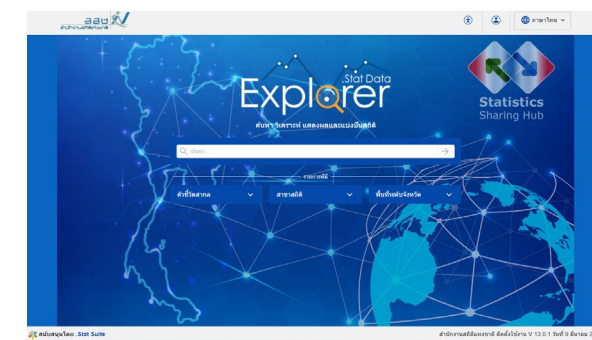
สสช

ภาษาไทย

Stat Data
Explorer
ค้นหา วิเคราะห์ แสดงผลและแบ่งปันสถิติ

Statistics
Sharing Hub

ค้นหา

รายการที่มี

ตัวชี้วัดสากล

สาขาสถิติ

พื้นที่ระดับจังหวัด

สนับสนุนโดย .Stat Suite

สำนักงานสถิติแห่งชาติ ติดตั้งใช้งาน V 13.0.1 วันที่ 9 มีนาคม 2